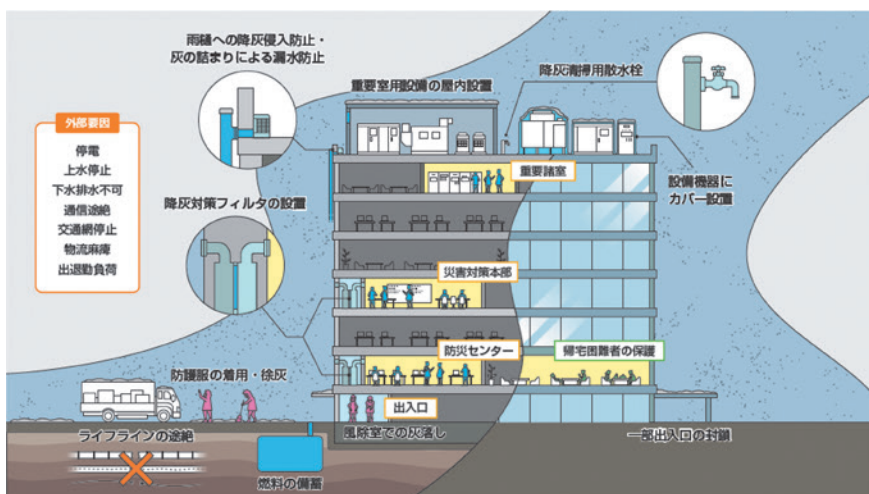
雨樋への降灰侵入防止・
灰の詰まりによる漏水防止

重要室用設備の屋内設置

降灰清掃用散水栓

外部要因
停電
上水停止
下水排水不可
通信途絶
交通網停止
物流麻痺
出退勤負荷

重要諸室

設備機器に
カバー設置

降灰対策フィルタの設置

災害対策本部

防災センター

帰宅困難者の保護

防護服の着用・除灰

出入口

ライフラインの途絶

風除室での灰落とし

一部出入口の封鎖

燃料の備蓄